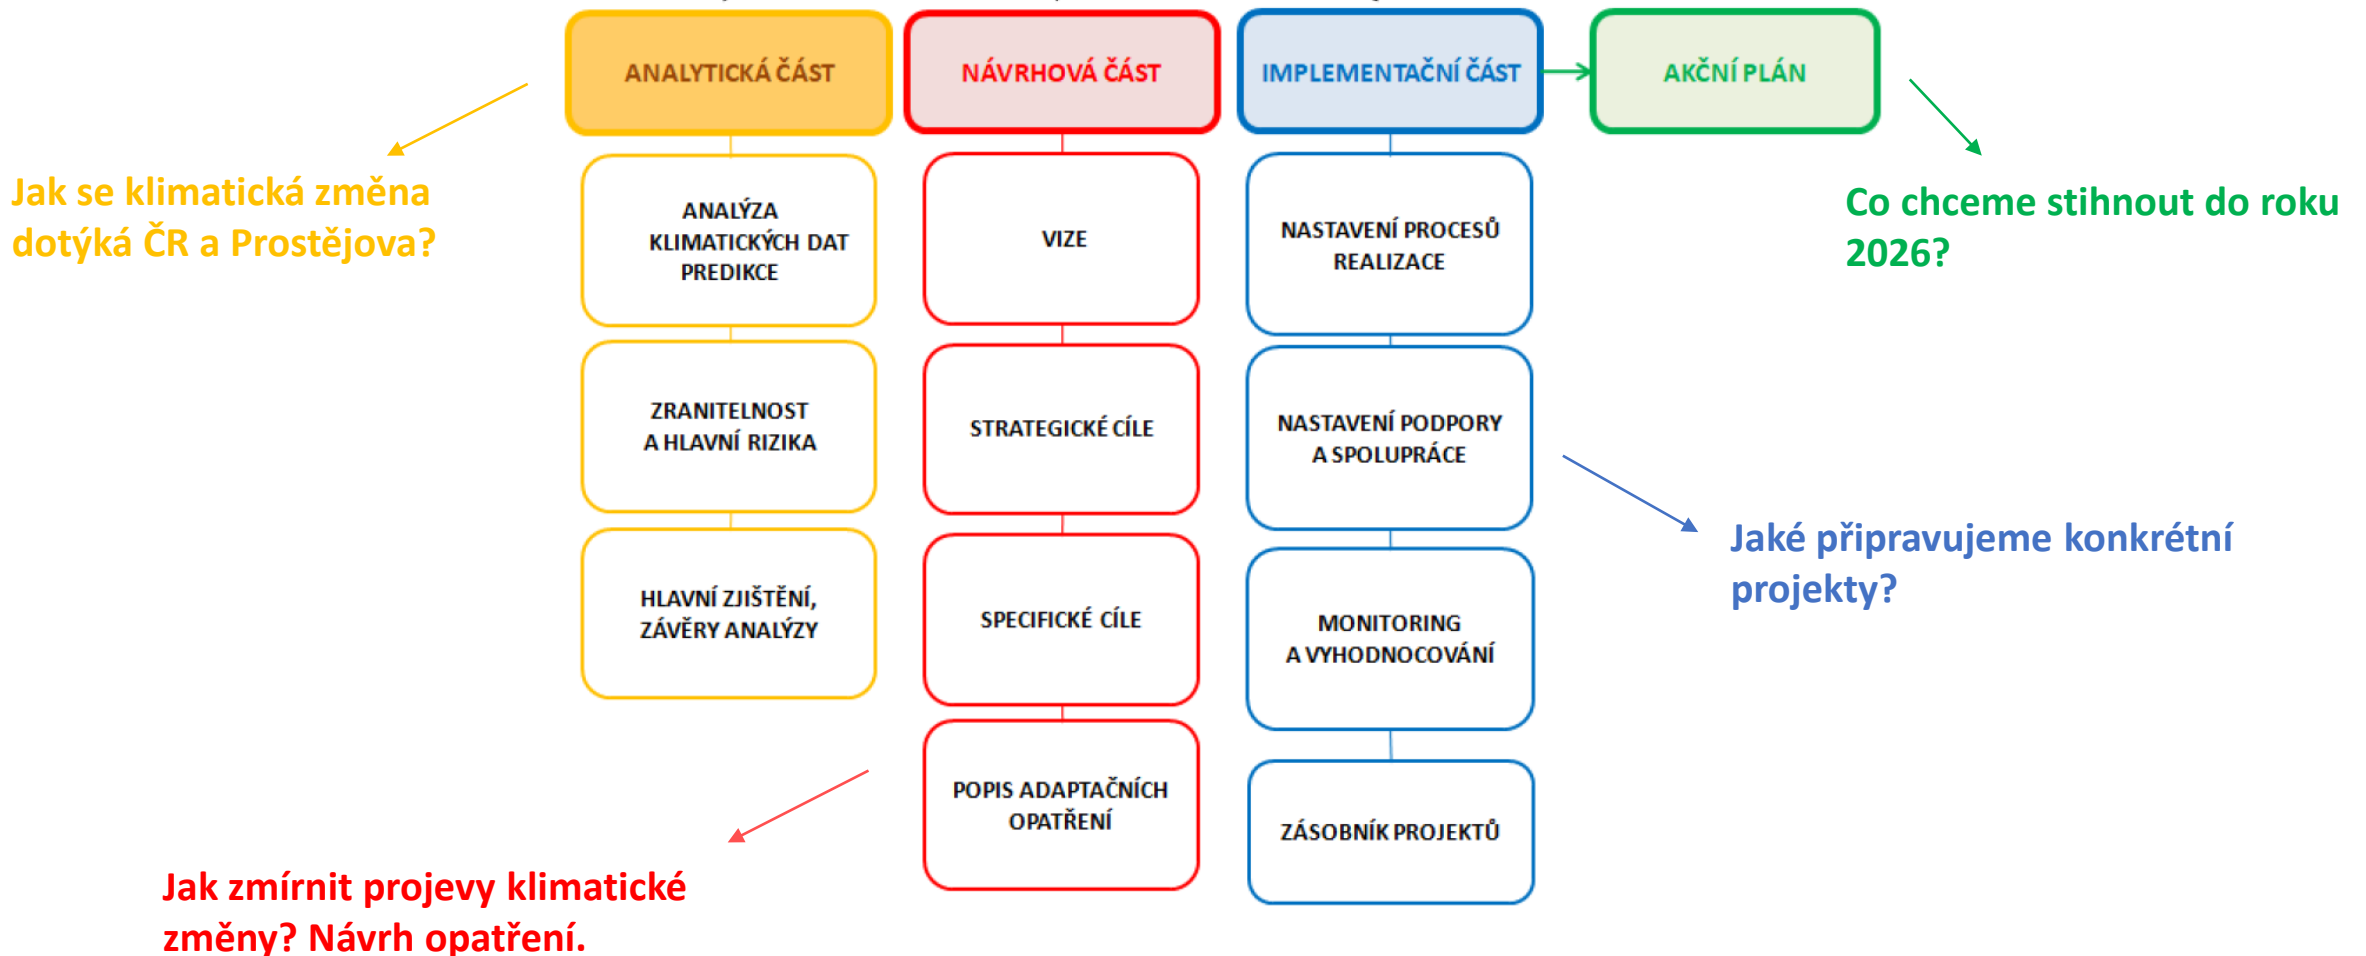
ANALYTICKÁ ČÁST

ANALÝZA KLIMATICKÝCH DAT PREDIKCE

ZRANITELNOST A HLAVNÍ RIZIKA

HLAVNÍ ZJIŠTĚNÍ, ZÁVĚRY ANALÝZY

NÁVRHOVÁ ČÁST

VIZE

STRATEGICKÉ CÍLE

SPECIFICKÉ CÍLE

POPIS ADAPTAČNÍCH OPATŘENÍ

IMPLEMENTAČNÍ ČÁST

NASTAVENÍ PROCESŮ REALIZACE

NASTAVENÍ PODPORY A SPOLUPRÁCE

MONITORING A VYHODNOCOVÁNÍ

ZÁSOBNÍK PROJEKTŮ

AKČNÍ PLÁN

Jak se klimatická změna dotýká ČR a Prostějova?

Co chceme stihnout do roku 2026?

Jaké připravujeme konkrétní projekty?

Jak zmírnit projevy klimatické změny? Návrh opatření.